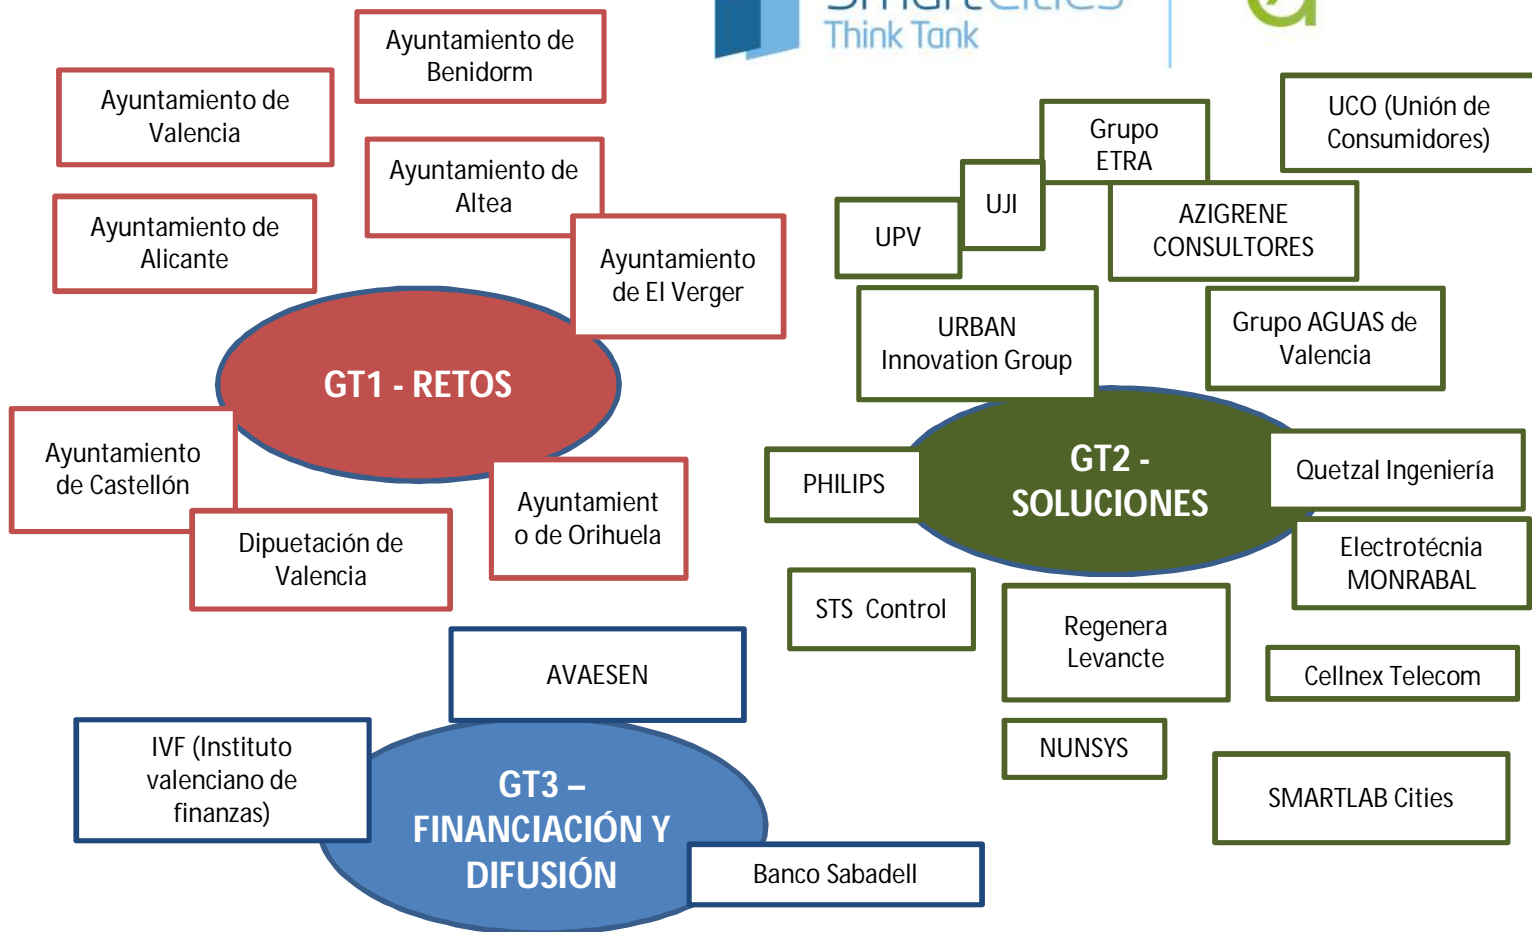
Think Tank

Ayuntamiento de Benidorm

Ayuntamiento de Valencia

Ayuntamiento de Altea

Ayuntamiento de Alicante

Ayuntamiento de El Verger

GT1 - RETOS

Ayuntamiento de Castellón

Dipuetación de Valencia

Ayuntamient o de Orihuela

Grupo ETRA

UCO (Unión de Consumidores)

UJI

UPV

AZIGRENE CONSULTORES

URBAN Innovation Group

Grupo AGUAS de Valencia

PHILIPS

GT2 - SOLUCIONES

Quetzal Ingeniería

Electrotécnia MONRABAL

STS Control

Regenera Levancte

Cellnex Telecom

NUNSYS

SMARTLAB Cities

AVAESEN

IVF (Instituto valenciano de finanzas)

GT3 – FINANCIACIÓN Y DIFUSIÓN

Banco Sabadell